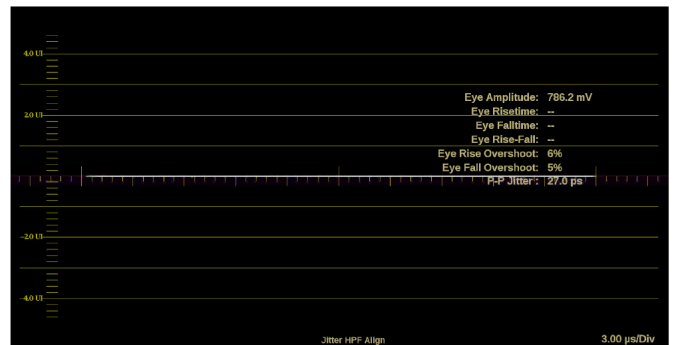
4.0 UI
2.0 UI
-2.0 UI
-4.0 UI

Eye Amplitude: 786.2 mV
Eye Risetime: --
Eye Falltime: --
Eye Rise-Fall: --
Eye Rise Overshoot: 6%
Eye Fall Overshoot: 5%
P-P Jitter: 27.0 ps

Jitter HPF Align

3.00 µs/Div